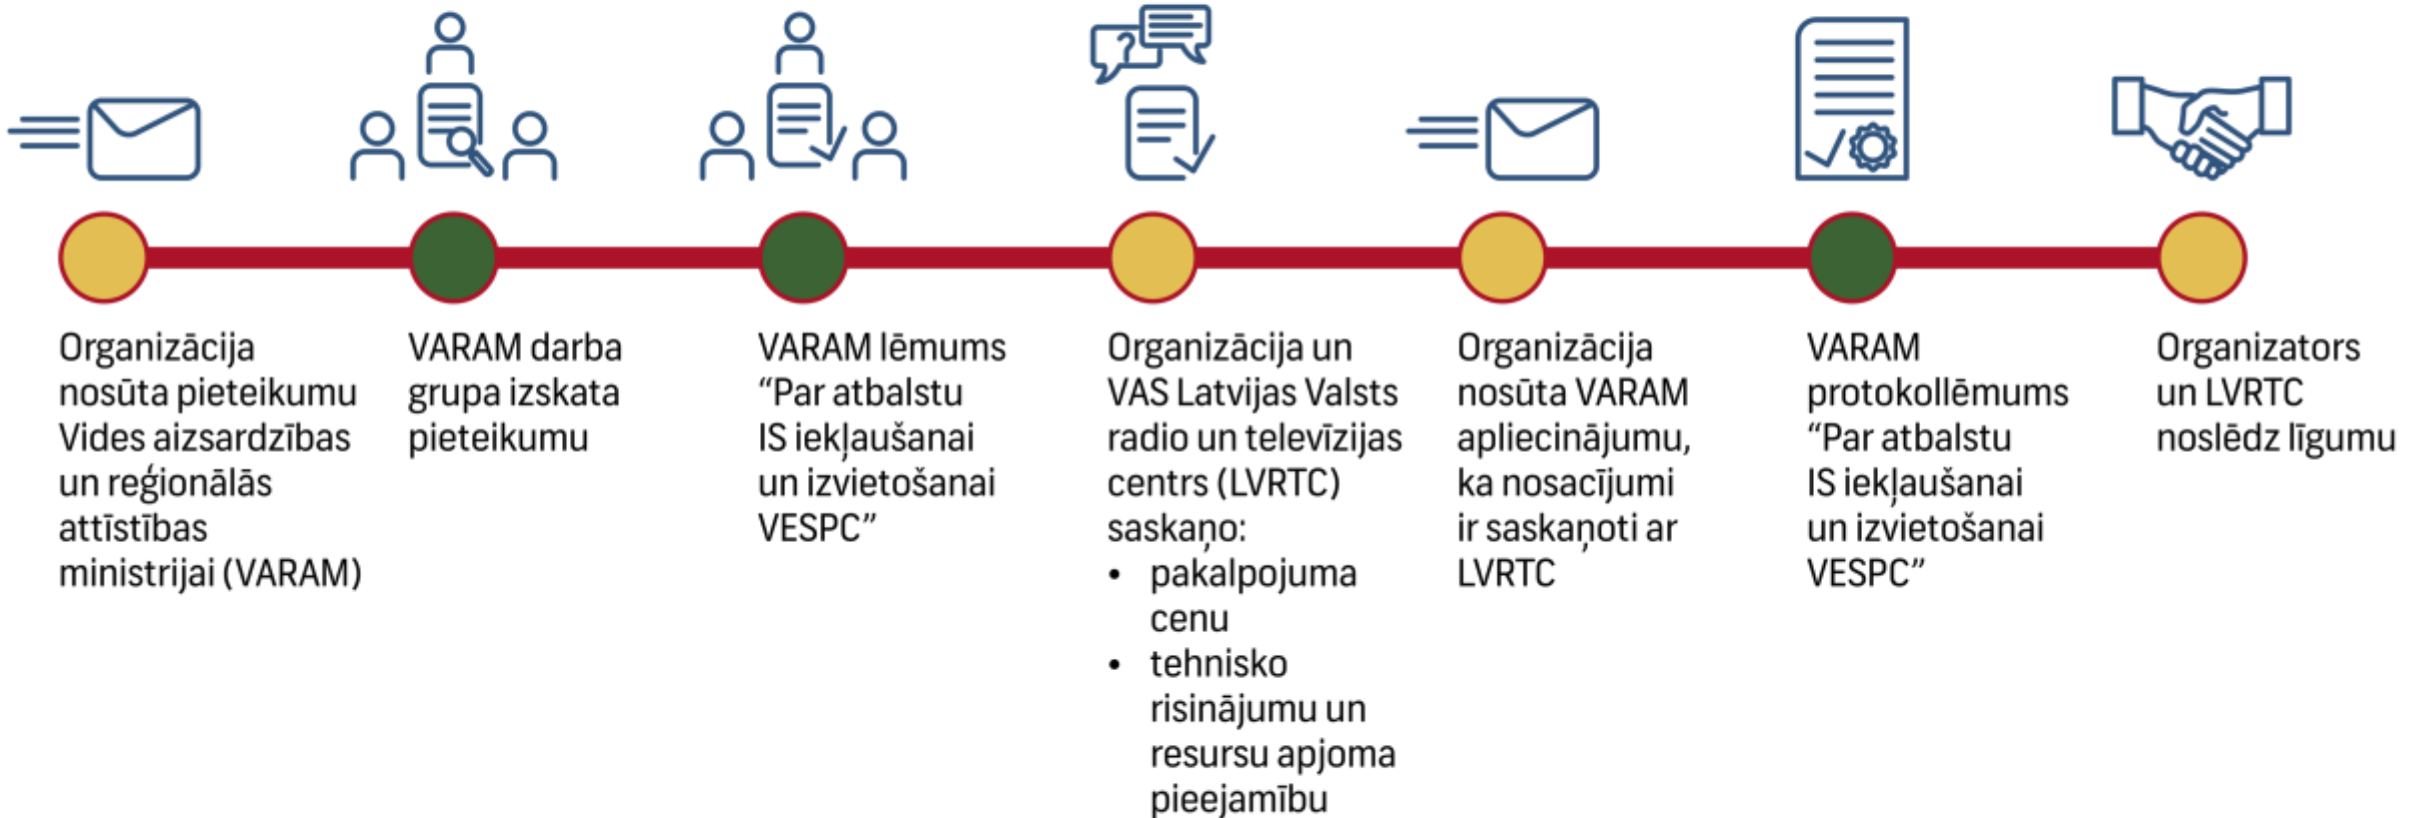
Organizācija nosūta pieteikumu Vides aizsardzības un reģionālās attīstības ministrijai (VARAM)

VARAM darba grupa izskata pieteikumu

VARAM lēmums “Par atbalstu IS iekļaušanai un izvietošanai VESPC”

Organizācija un VAS Latvijas Valsts radio un televīzijas centrs (LVRTC) saskaņo:
• pakalpojuma cenu
• tehnisko risinājumu un resursu apjoma pieejamību

Organizācija nosūta VARAM apliecinājumu, ka nosacījumi ir saskaņoti ar LVRTC

VARAM protokollēmums “Par atbalstu IS iekļaušanai un izvietošanai VESPC”

Organizators un LVRTC noslēdz līgumu